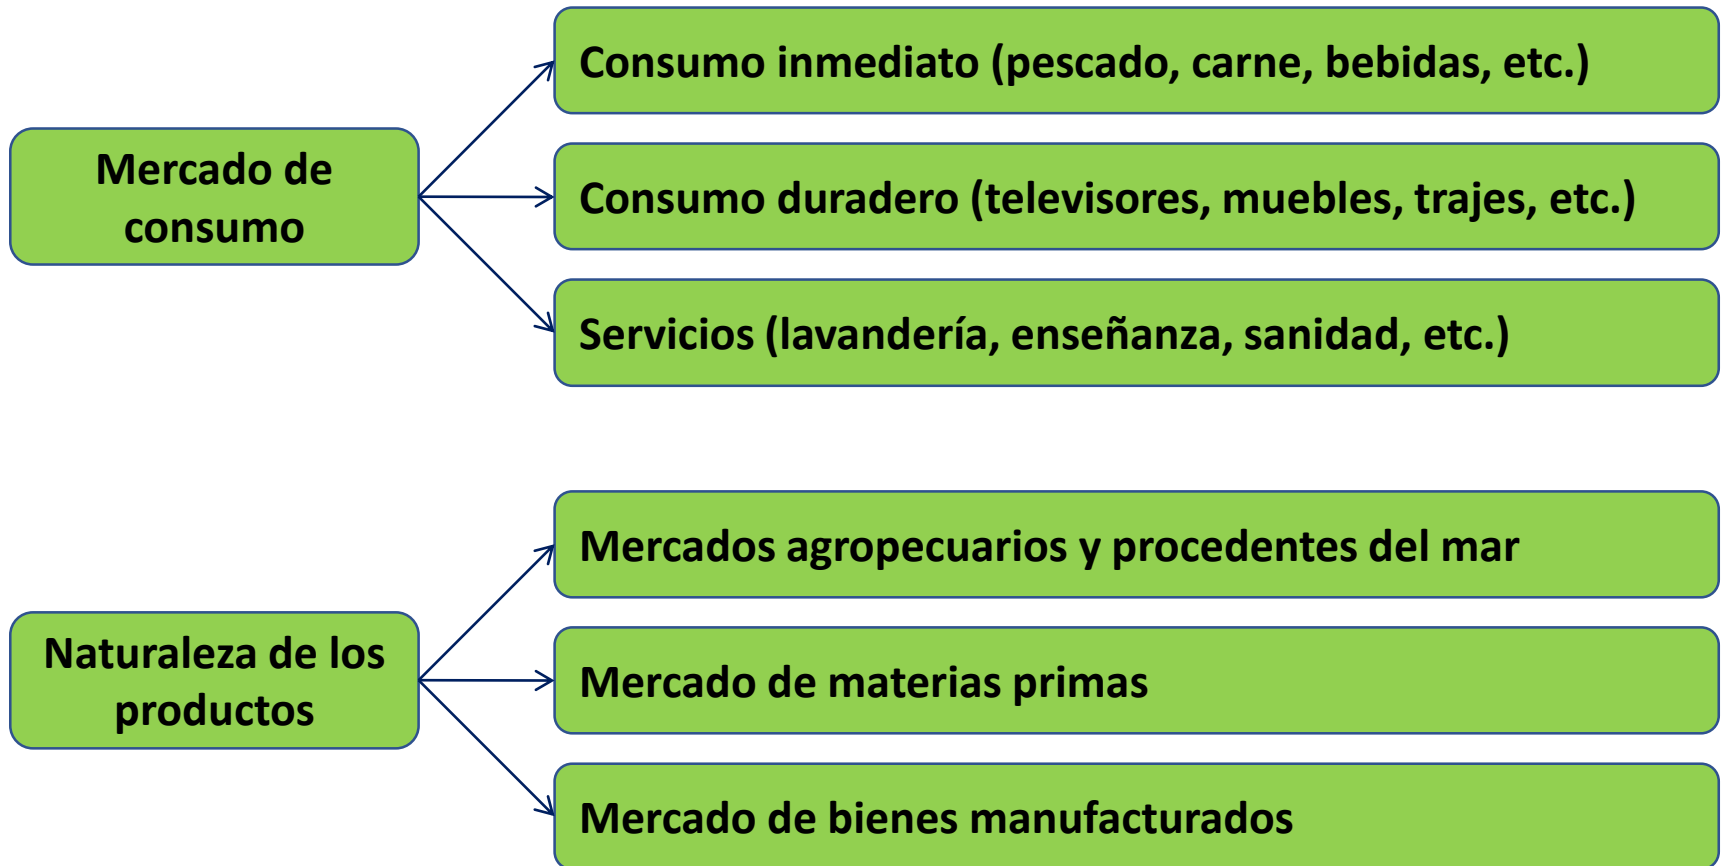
Mercado de consumo

Consumo inmediato (pescado, carne, bebidas, etc.)

Consumo duradero (televisores, muebles, trajes, etc.)

Servicios (lavandería, enseñanza, sanidad, etc.)

Naturaleza de los productos

Mercados agropecuarios y procedentes del mar

Mercado de materias primas

Mercado de bienes manufacturados